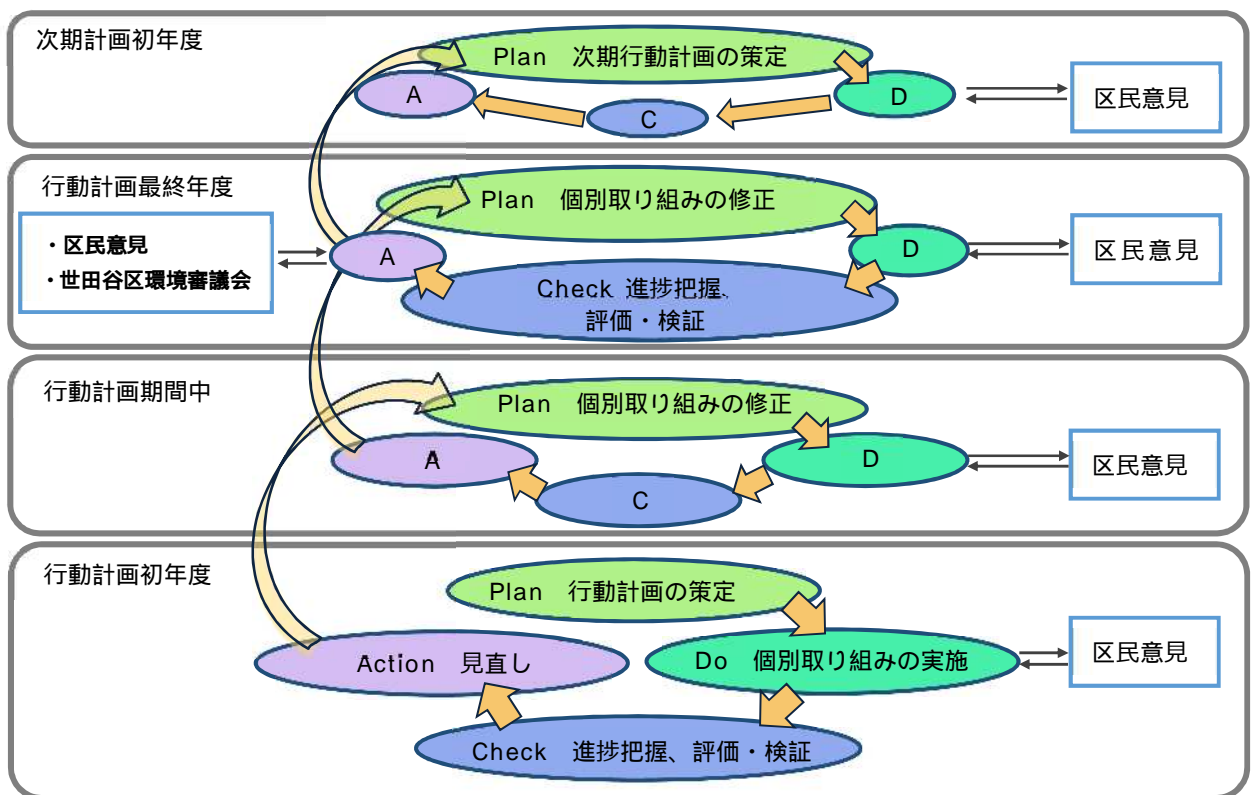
次期計画初年度

Plan　次期行動計画の策定

A

D

区民意見

C

行動計画最終年度

Plan　個別取り組みの修正

・区民意見

・世田谷区環境審議会

A

D

区民意見

Check 進捗把握、評価・検証

行動計画期間中

Plan　個別取り組みの修正

A

D

区民意見

C

行動計画初年度

Plan　行動計画の策定

Action　見直し

Do　個別取り組みの実施

区民意見

Check　進捗把握、評価・検証